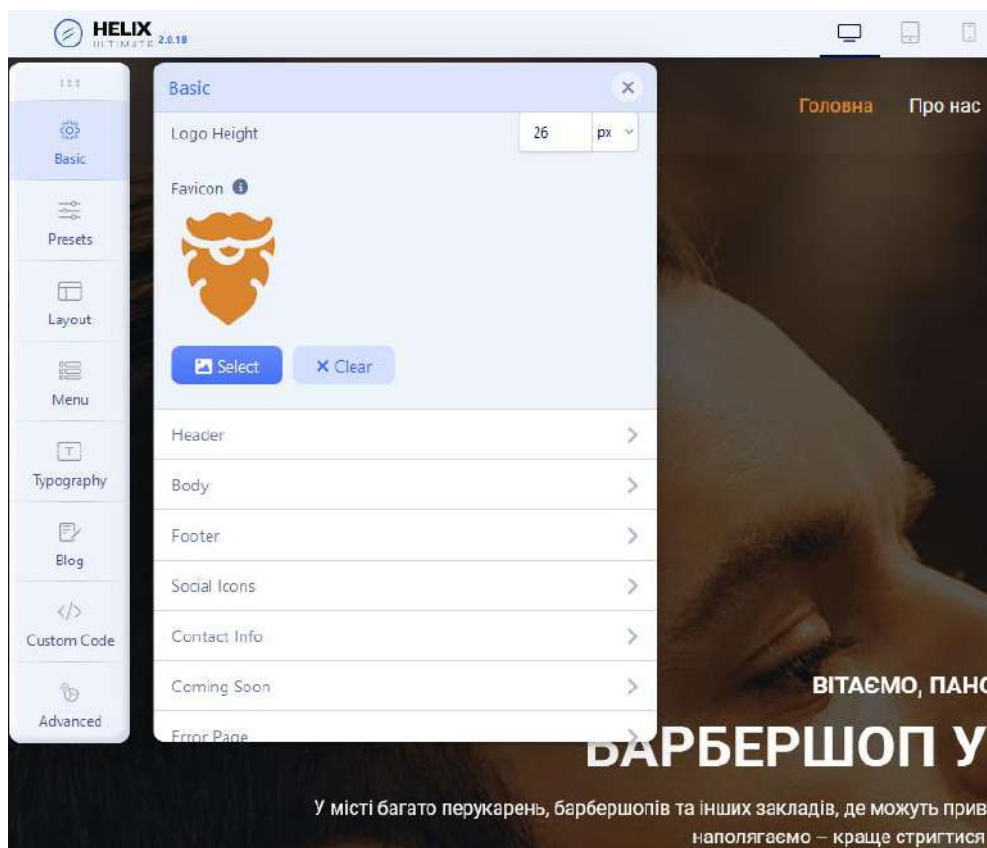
HELIX ULTIMATE 2.0.18

Basic
Presets
Layout
Menu
Typography
Blog
Custom Code
Advanced

Basic

Logo Height 26 px

Favicon

Select
✕ Clear

Header
Body
Footer
Social Icons
Contact Info
Coming Soon
Error Page

Головна Про нас

ВІТАЄМО, ПАНО

БАРБЕРШОП У

У місті багато перукарень, барбершопів та інших закладів, де можуть прив
наполягаємо – краще стригтися